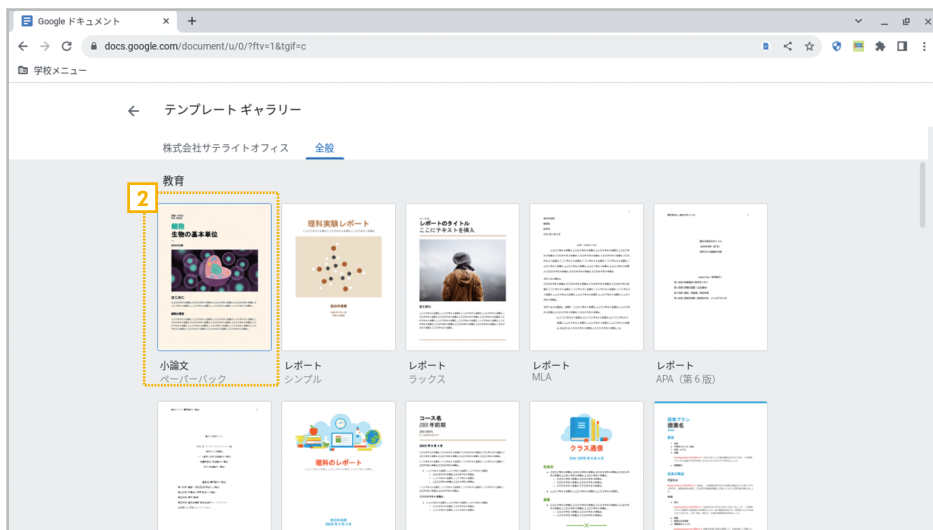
Google ドキュメント

docs.google.com/document/u/0/?ftv=1&tgif=c

学校メニュー

テンプレート ギャラリー

株式会社サテライトオフィス 全般

教育

2

細胞
生物の基本単位

理科実験レポート

レポートのタイトル
ここにテキストを挿入

小論文
ペーパーバック

レポート
シンプル

レポート
ラックス

レポート
MLA

レポート
APA（第 6 版）

理科のレポート

コース名
20XX 年前期

クラス通信

授業プラン
授業名